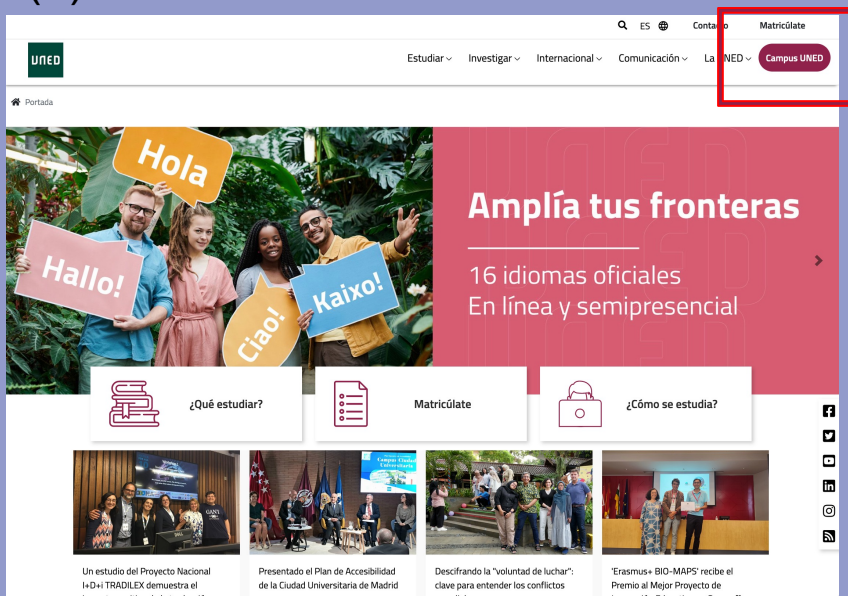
ES Contacto Matricúlate

UNED

Estudiar Investigar Internacional Comunicación La UNED Campus UNED

Portada

Hola

Hallo!

Ciao!

Kaixo!

Amplía tus fronteras

16 idiomas oficiales
En línea y semipresencial

¿Qué estudiar?

Matricúlate

¿Cómo se estudia?

Un estudio del Proyecto Nacional I+D+i TRADILEX demuestra el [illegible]

Presentado el Plan de Accesibilidad de la Ciudad Universitaria de Madrid

Descifrando la "voluntad de luchar": clave para entender los conflictos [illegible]

'Erasmus+ BIO-MAPS' recibe el Premio al Mejor Proyecto de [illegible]